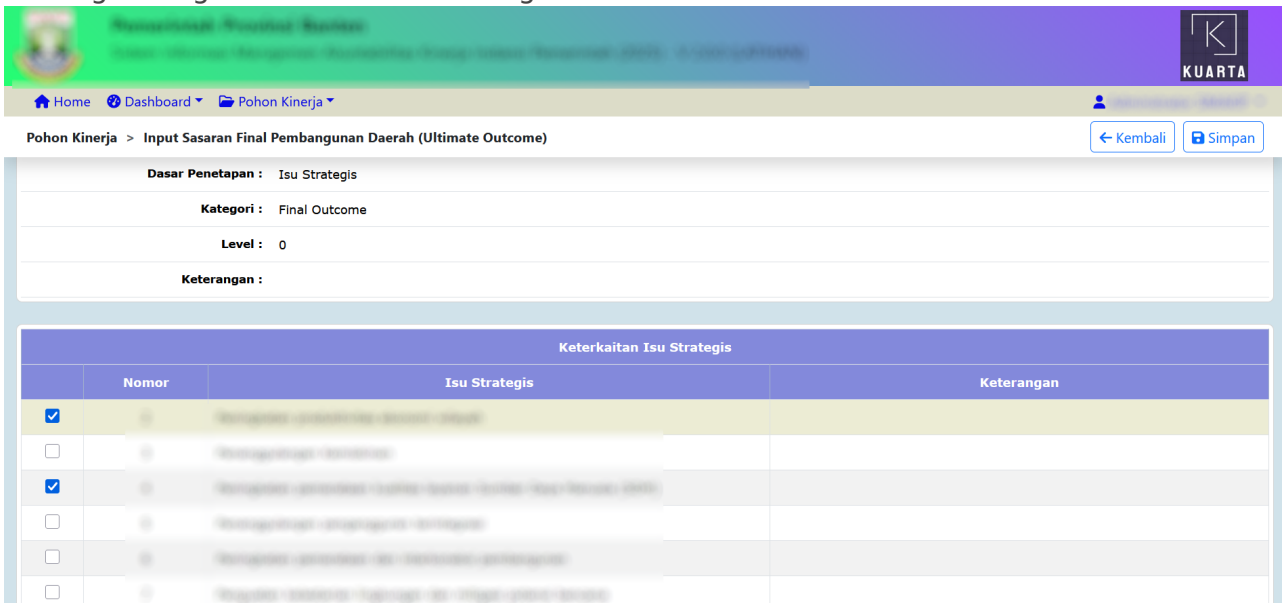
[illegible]
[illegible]

KUARTA

Home Dashboard Pohon Kinerja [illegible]

Pohon Kinerja > Input Sasaran Final Pembangunan Daerah (Ultimate Outcome)

Kembali Simpan

Dasar Penetapan : Isu Strategis

Kategori : Final Outcome

Level : 0

Keterangan :

Keterkaitan Isu Strategis

| | Nomor | Isu Strategis | Keterangan |
|---|---|---|---|
| ☑ | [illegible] | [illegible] | |
| ☐ | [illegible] | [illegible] | |
| ☑ | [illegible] | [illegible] | |
| ☐ | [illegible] | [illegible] | |
| ☐ | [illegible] | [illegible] | |
| ☐ | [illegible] | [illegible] | |